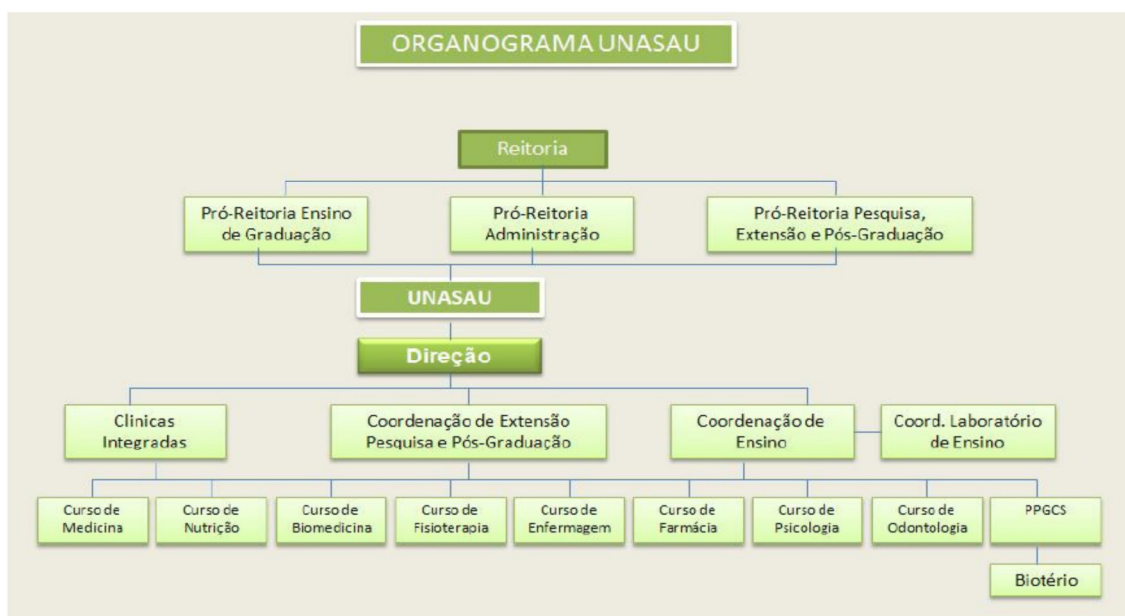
ORGANOGRAMA UNASAU

Reitoria

Pró-Reitoria Ensino de Graduação

Pró-Reitoria Administração

Pró-Reitoria Pesquisa, Extensão e Pós-Graduação

UNASAU

Direção

Clinicas Integradas

Coordenação de Extensão Pesquisa e Pós-Graduação

Coordenação de Ensino

Coord. Laboratório de Ensino

Curso de Medicina

Curso de Nutrição

Curso de Biomedicina

Curso de Fisioterapia

Curso de Enfermagem

Curso de Farmácia

Curso de Psicologia

Curso de Odontologia

PPGCS

Biotério